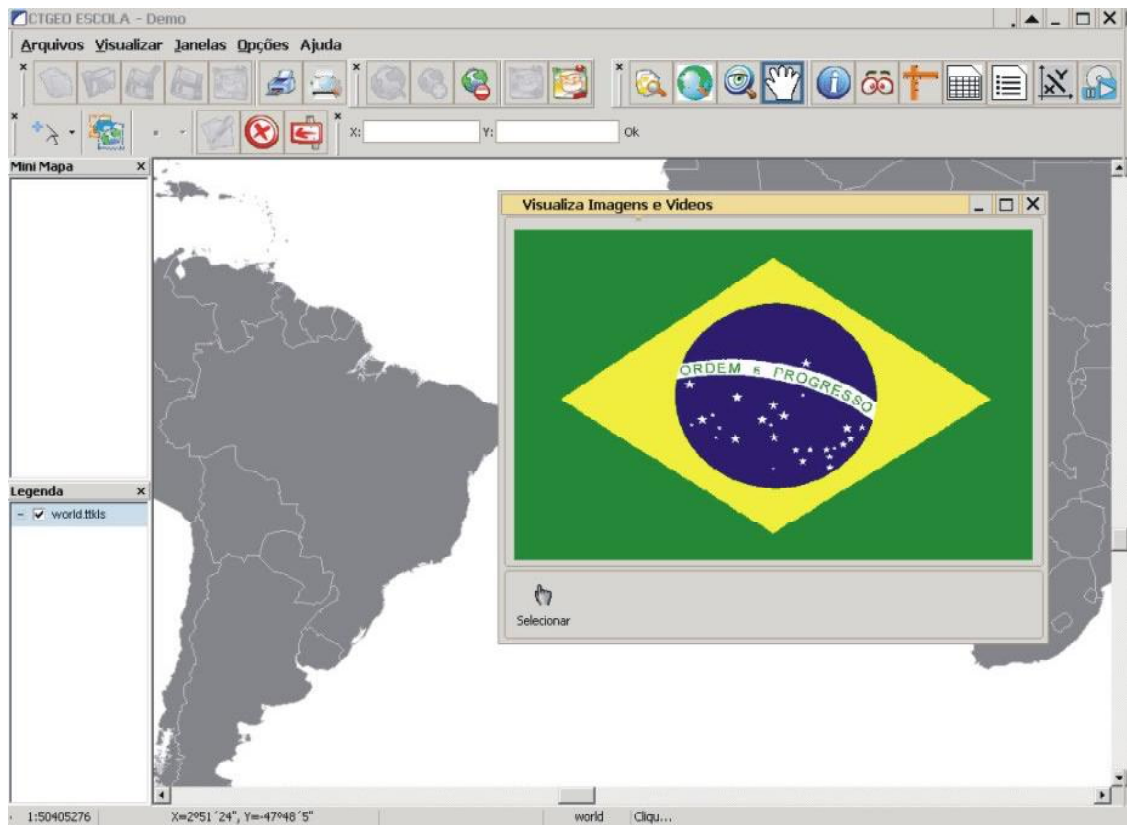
CTGEO ESCOLA - Demo

Arquivos Visualizar Janelas Opções Ajuda

X: Y: Ok

Mini Mapa

Legenda

world.ttkls

Visualiza Imagens e Videos

ORDEM E PROGRESSO

Selecionar

1:50405276 X=2°51´24", Y=-47°48´5" world Cliqu...